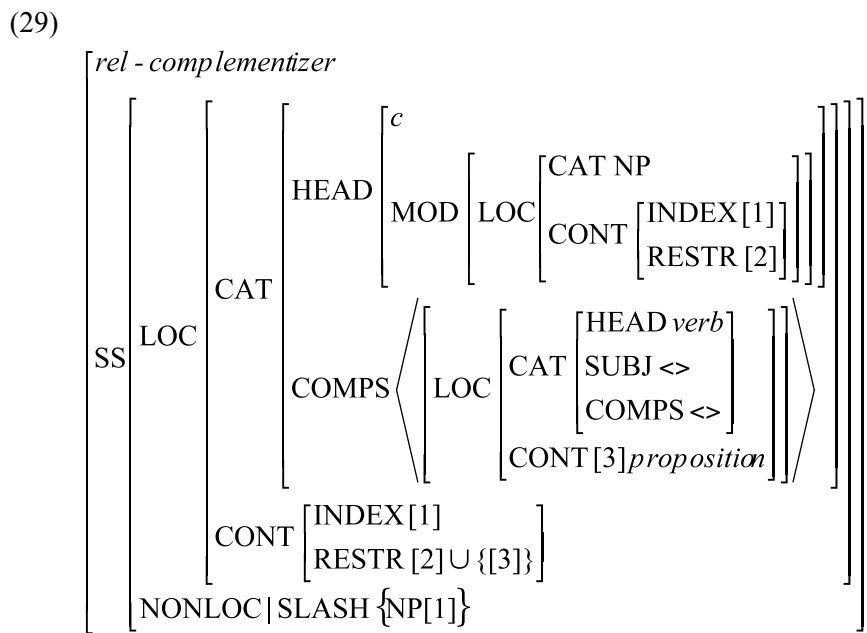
(29)

$\begin{bmatrix} \textit{rel-complementizer} \\ \text{SS} \begin{bmatrix} \text{LOC} \begin{bmatrix} \text{CAT} \begin{bmatrix} \text{HEAD} \begin{bmatrix} c \\ \text{MOD} \begin{bmatrix} \text{LOC} \begin{bmatrix} \text{CAT NP} \\ \text{CONT} \begin{bmatrix} \text{INDEX}[1] \\ \text{RESTR}[2] \end{bmatrix} \end{bmatrix} \end{bmatrix} \end{bmatrix} \\ \text{COMPS} \left\langle \begin{bmatrix} \text{LOC} \begin{bmatrix} \text{CAT} \begin{bmatrix} \text{HEAD } \textit{verb} \\ \text{SUBJ} <> \\ \text{COMPS} <> \end{bmatrix} \\ \text{CONT}[3] \textit{proposition} \end{bmatrix} \end{bmatrix} \right\rangle \end{bmatrix} \\ \text{CONT} \begin{bmatrix} \text{INDEX}[1] \\ \text{RESTR}[2] \cup \{[3]\} \end{bmatrix} \end{bmatrix} \\ \text{NONLOC} | \text{SLASH} \{\text{NP}[1]\} \end{bmatrix} \end{bmatrix}$